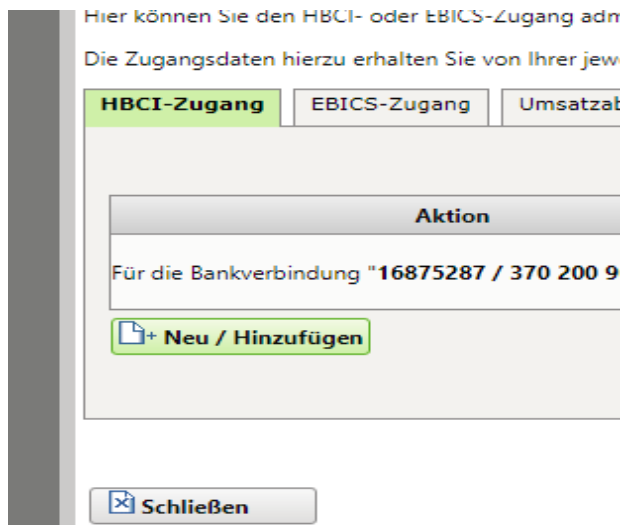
Hier können Sie den HBCI- oder EBICS-Zugang adm

Die Zugangsdaten hierzu erhalten Sie von Ihrer jew

HBCI-Zugang | EBICS-Zugang | Umsatzab

Aktion

Für die Bankverbindung "**16875287 / 370 200 9**

Neu / Hinzufügen

Schließen